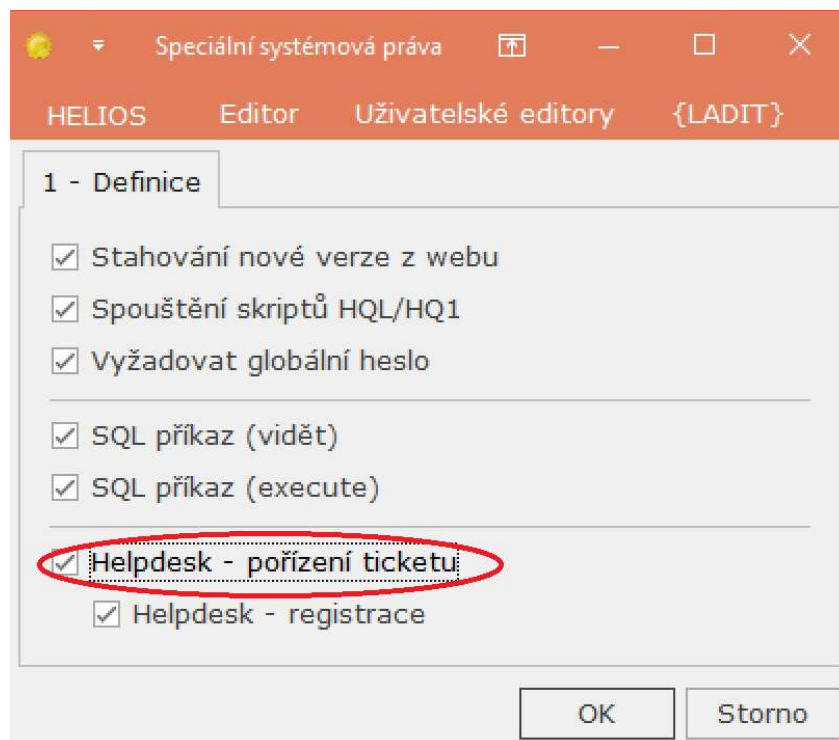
Speciální systémová práva

HELIOS Editor Uživatelské editory {LADIT}

1 - Definice

Stahování nové verze z webu

Spouštění skriptů HQL/HQ1

Vyžadovat globální heslo

SQL příkaz (vidět)

SQL příkaz (execute)

Helpdesk - pořízení ticketu

Helpdesk - registrace

OK

Storno